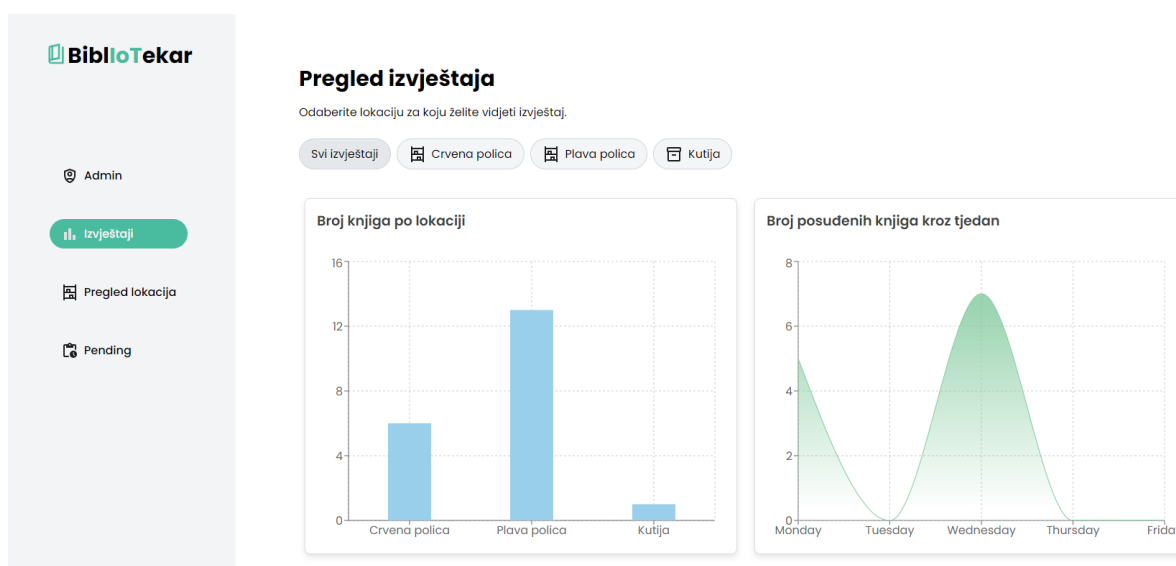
BiblIoTekar

Admin

Izvještaji

Pregled lokacija

Pending

Pregled izvještaja

Odaberite lokaciju za koju želite vidjeti izvještaj.

Svi izvještaji Crvena polica Plava polica Kutija

Broj knjiga po lokaciji

16
12
8
4
0

Crvena polica Plava polica Kutija

Broj posuđenih knjiga kroz tjedan

8
6
4
2
0

Monday Tuesday Wednesday Thursday Frida